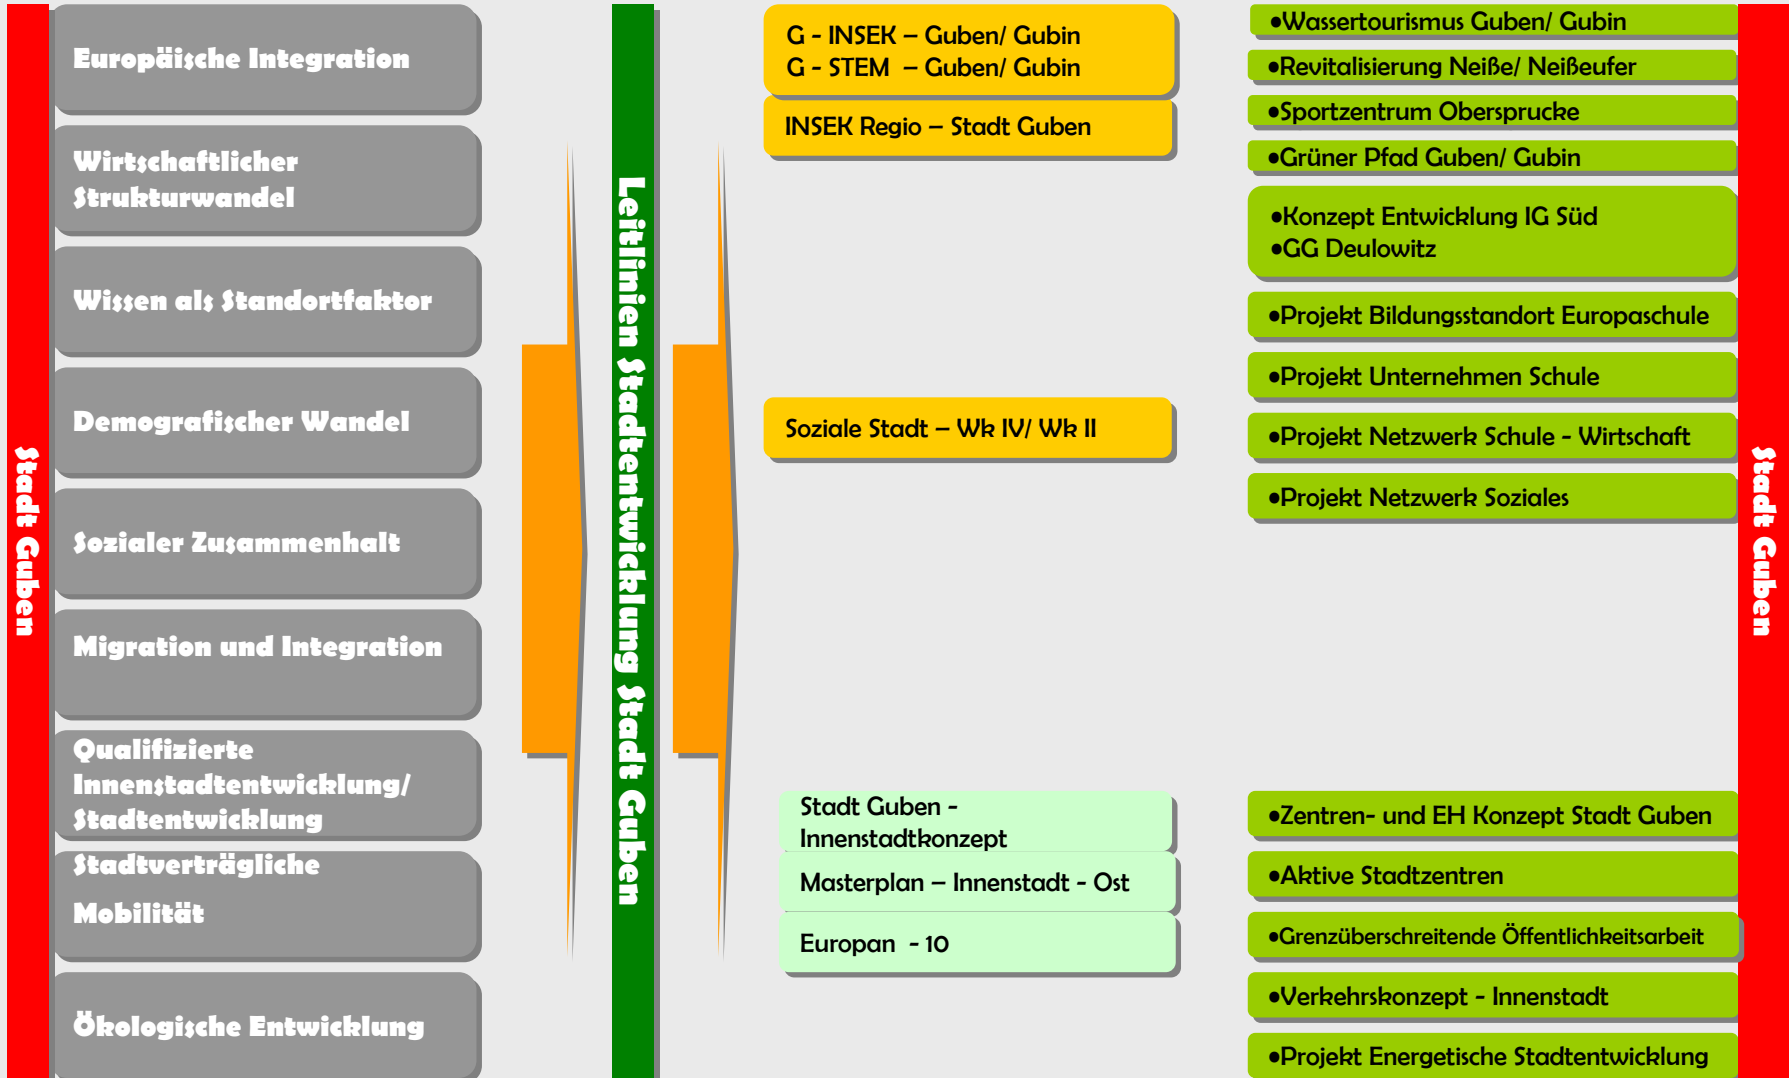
Stadt Guben

Europäische Integration

Wirtschaftlicher Strukturwandel

Wissen als Standortfaktor

Demografischer Wandel

Sozialer Zusammenhalt

Migration und Integration

Qualifizierte Innenstadtentwicklung/ Stadtentwicklung

Stadtverträgliche Mobilität

Ökologische Entwicklung

Leitlinien Stadtentwicklung Stadt Guben

G - INSEK – Guben/ Gubin
G - STEM – Guben/ Gubin

INSEK Regio – Stadt Guben

Soziale Stadt – Wk IV/ Wk II

Stadt Guben - Innenstadtkonzept

Masterplan – Innenstadt - Ost

Europan - 10

•Wassertourismus Guben/ Gubin

•Revitalisierung Neiße/ Neißeufer

•Sportzentrum Oberspruche

•Grüner Pfad Guben/ Gubin

•Konzept Entwicklung IG Süd
•GG Deulowitz

•Projekt Bildungsstandort Europaschule

•Projekt Unternehmen Schule

•Projekt Netzwerk Schule - Wirtschaft

•Projekt Netzwerk Soziales

•Zentren- und EH Konzept Stadt Guben

•Aktive Stadtzentren

•Grenzüberschreitende Öffentlichkeitsarbeit

•Verkehrskonzept - Innenstadt

•Projekt Energetische Stadtentwicklung

Stadt Guben